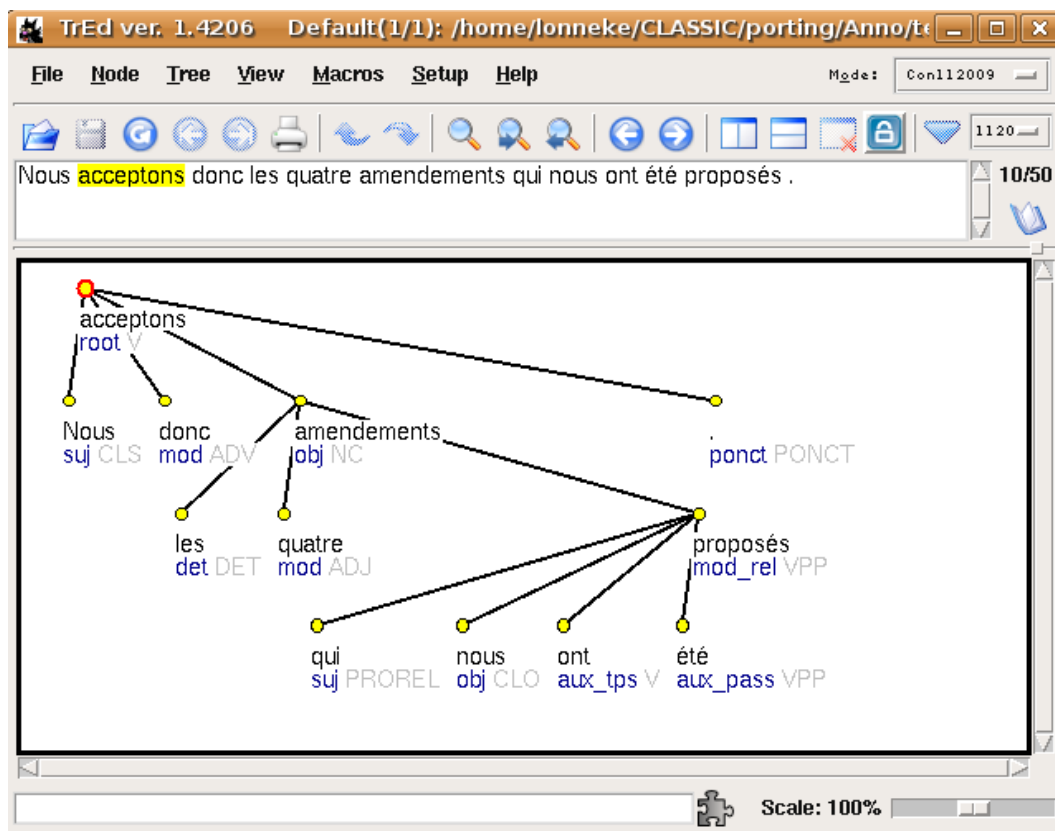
TrEd ver. 1.4206 Default(1/1): /home/lonneke/CLASSIC/porting/Anno/te

File Node Tree View Macros Setup Help

Mode: Conll2009

1120

Nous acceptons donc les quatre amendements qui nous ont été proposés .

10/50

acceptons
root V

Nous
suj CLS

donc
mod ADV

amendements
obj NC

.
ponct PONCT

les
det DET

quatre
mod ADJ

proposés
mod_rel VPP

qui
suj PROREL

nous
obj CLO

ont
aux_tps V

été
aux_pass VPP

Scale: 100%